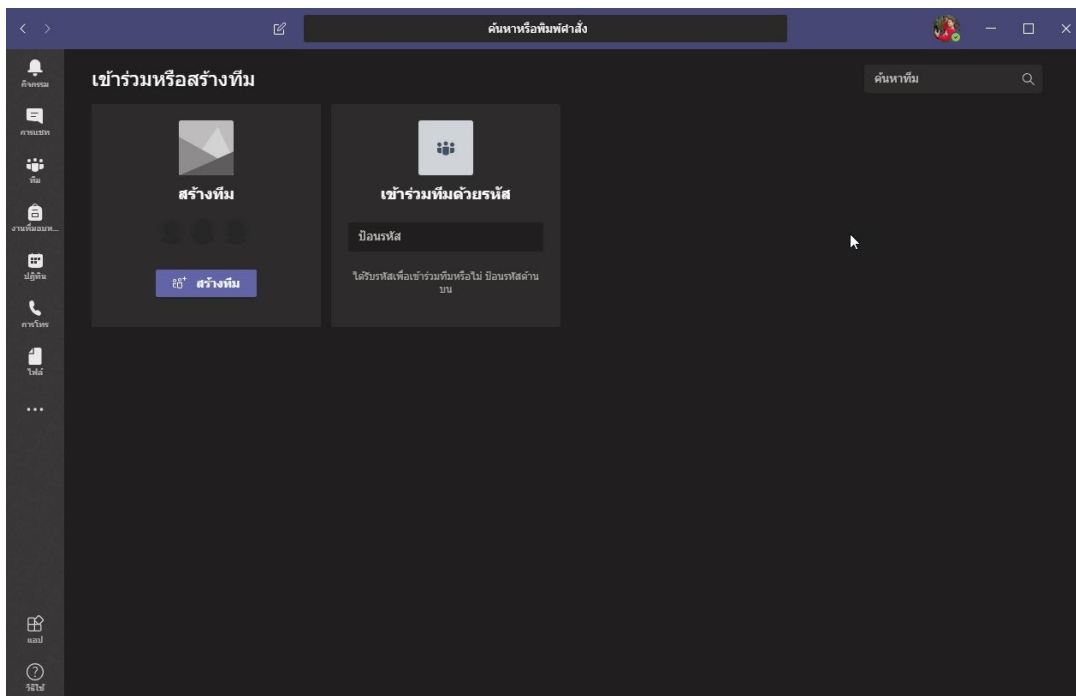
ค้นหาหรือพิมพ์คำสั่ง

กิจกรรม
การแชท
ทีม
งานที่มอบห...
ปฏิทิน
การโทร
ไฟล์
...
แอป
วิธีใช้

เข้าร่วมหรือสร้างทีม

ค้นหาทีม

สร้างทีม

สร้างทีม

เข้าร่วมทีมด้วยรหัส

ป้อนรหัส

ได้รับรหัสเพื่อเข้าร่วมทีมหรือไม่ ป้อนรหัสด้านบน